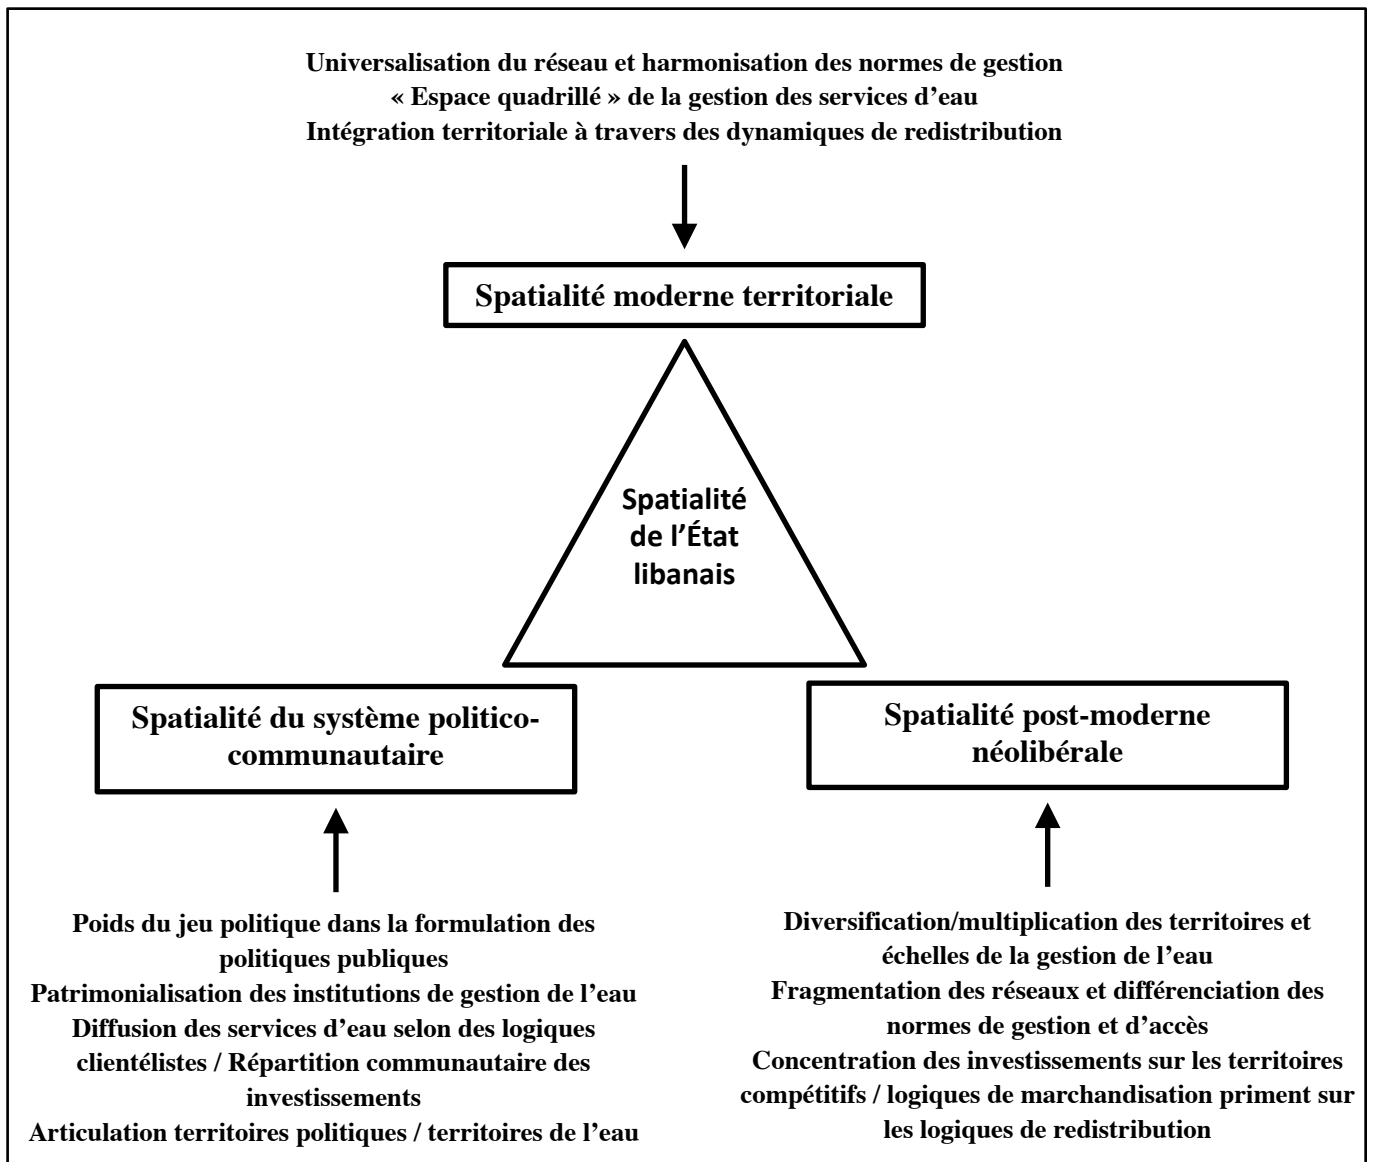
Universalisation du réseau et harmonisation des normes de gestion
« Espace quadrillé » de la gestion des services d'eau
Intégration territoriale à travers des dynamiques de redistribution

Spatialité moderne territoriale

Spatialité de l'État libanais

Spatialité du système politico-communautaire

Spatialité post-moderne néolibérale

Poids du jeu politique dans la formulation des politiques publiques
Patrimonialisation des institutions de gestion de l'eau
Diffusion des services d'eau selon des logiques clientélistes / Répartition communautaire des investissements
Articulation territoires politiques / territoires de l'eau

Diversification/multiplication des territoires et échelles de la gestion de l'eau
Fragmentation des réseaux et différenciation des normes de gestion et d'accès
Concentration des investissements sur les territoires compétitifs / logiques de marchandisation priment sur les logiques de redistribution